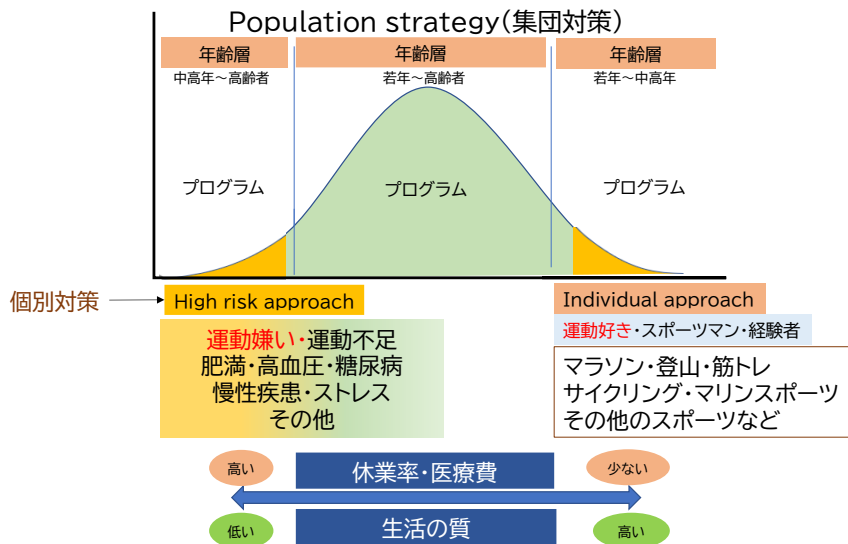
Population strategy(集団対策)

年齢層
中高年～高齢者
プログラム

年齢層
若年～高齢者
プログラム

年齢層
若年～中高年
プログラム

個別対策

High risk approach

運動嫌い・運動不足
肥満・高血圧・糖尿病
慢性疾患・ストレス
その他

Individual approach

運動好き・スポーツマン・経験者

マラソン・登山・筋トレ
サイクリング・マリンスポーツ
その他のスポーツなど

高い
休業率・医療費
少ない

低い
生活の質
高い